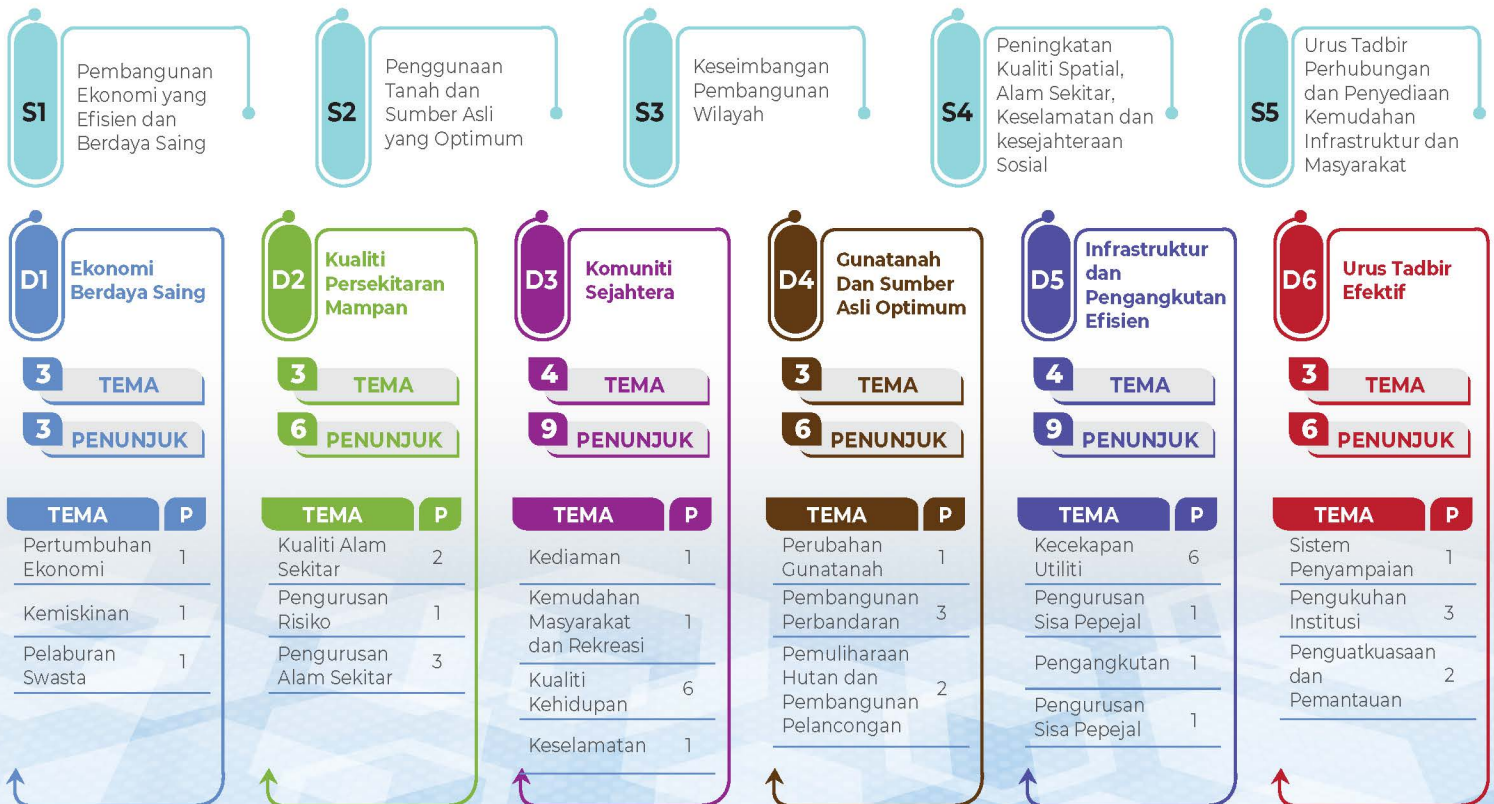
S1 Pembangunan Ekonomi yang Efisien dan Berdaya Saing

S2 Penggunaan Tanah dan Sumber Asli yang Optimum

S3 Keseimbangan Pembangunan Wilayah

S4 Peningkatan Kualiti Spatial, Alam Sekitar, Keselamatan dan kesejahteraan Sosial

S5 Urus Tadbir Perhubungan dan Penyediaan Kemudahan Infrastruktur dan Masyarakat

D1 Ekonomi Berdaya Saing

3 TEMA

3 PENUNJUK

| TEMA | P |
|---|---|
| Pertumbuhan Ekonomi | 1 |
| Kemiskinan | 1 |
| Pelaburan Swasta | 1 |

D2 Kualiti Persekitaran Mampan

3 TEMA

6 PENUNJUK

| TEMA | P |
|---|---|
| Kualiti Alam Sekitar | 2 |
| Pengurusan Risiko | 1 |
| Pengurusan Alam Sekitar | 3 |

D3 Komuniti Sejahtera

4 TEMA

9 PENUNJUK

| TEMA | P |
|---|---|
| Kediaman | 1 |
| Kemudahan Masyarakat dan Rekreasi | 1 |
| Kualiti Kehidupan | 6 |
| Keselamatan | 1 |

D4 Gunatanah Dan Sumber Asli Optimum

3 TEMA

6 PENUNJUK

| TEMA | P |
|---|---|
| Perubahan Gunatanah | 1 |
| Pembangunan Perbandaran | 3 |
| Pemuliharaan Hutan dan Pembangunan Pelancongan | 2 |

D5 Infrastruktur dan Pengangkutan Efisien

4 TEMA

9 PENUNJUK

| TEMA | P |
|---|---|
| Kecekapan Utiliti | 6 |
| Pengurusan Sisa Pepejal | 1 |
| Pengangkutan | 1 |
| Pengurusan Sisa Pepejal | 1 |

D6 Urus Tadbir Efektif

3 TEMA

6 PENUNJUK

| TEMA | P |
|---|---|
| Sistem Penyampaian | 1 |
| Pengukuhan Institusi | 3 |
| Penguatkuasaan dan Pemantauan | 2 |